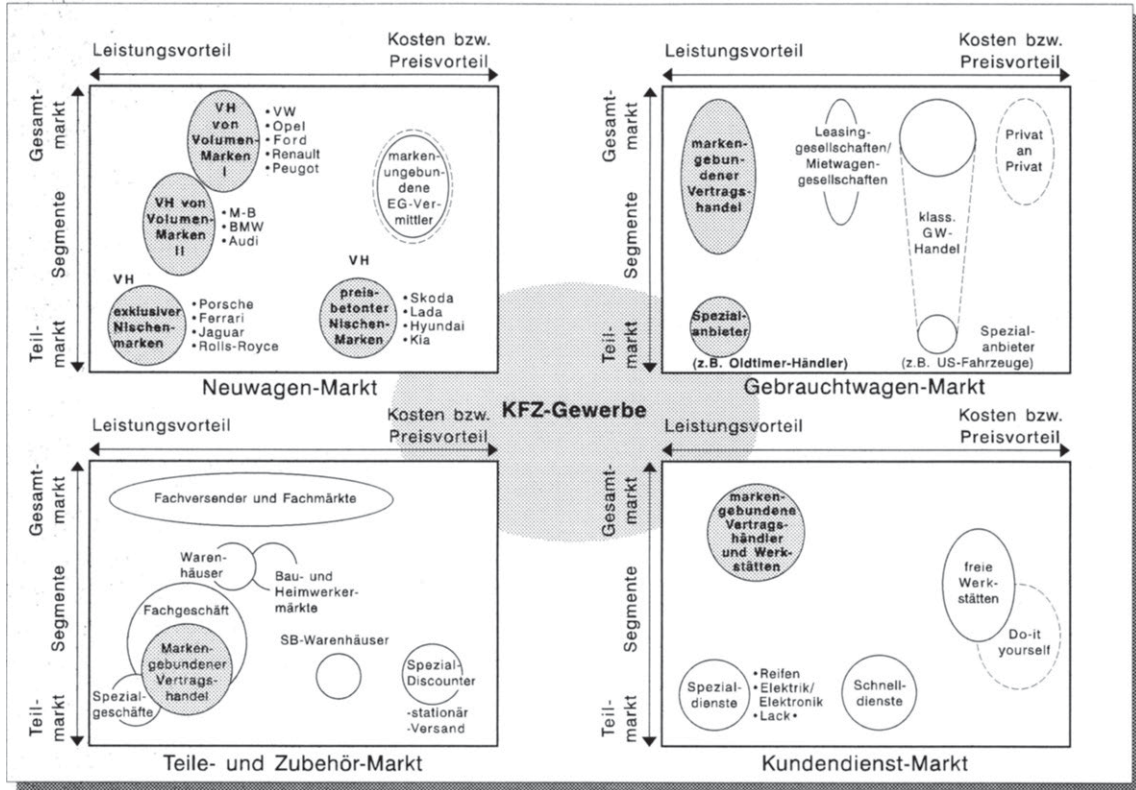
Leistungsvorteil

Kosten bzw. Preisvorteil

Gesamtmarkt

Segmente

Teilmarkt

VH von Volumen-Marken I

• VW
• Opel
• Ford
• Renault
• Peugeot

VH von Volumen-Marken II

• M-B
• BMW
• Audi

markenungebundene EG-Vermittler

VH

exklusiver Nischenmarken

• Porsche
• Ferrari
• Jaguar
• Rolls-Royce

VH

preisbetonter Nischen-Marken

• Skoda
• Lada
• Hyundai
• Kia

Neuwagen-Markt

Leistungsvorteil

Kosten bzw. Preisvorteil

Gesamtmarkt

Segmente

Teilmarkt

markengebundener Vertragshandel

Leasinggesellschaften/ Mietwagengesellschaften

Privat an Privat

klass. GW-Handel

Spezialanbieter

(z.B. Oldtimer-Händler)

Spezialanbieter (z.B. US-Fahrzeuge)

Gebrauchtwagen-Markt

KFZ-Gewerbe

Leistungsvorteil

Kosten bzw. Preisvorteil

Gesamtmarkt

Segmente

Teilmarkt

Fachversender und Fachmärkte

Warenhäuser

Bau- und Heimwerkermärkte

Fachgeschäft

Markengebundener Vertragshandel

SB-Warenhäuser

Spezial-Discounter -stationär -Versand

Spezialgeschäfte

Teile- und Zubehör-Markt

Leistungsvorteil

Kosten bzw. Preisvorteil

Gesamtmarkt

Segmente

Teilmarkt

markengebundene Vertragshändler und Werkstätten

freie Werkstätten

Do-it yourself

Spezialdienste

•Reifen
•Elektrik/ Elektronik
•Lack•

Schnelldienste

Kundendienst-Markt